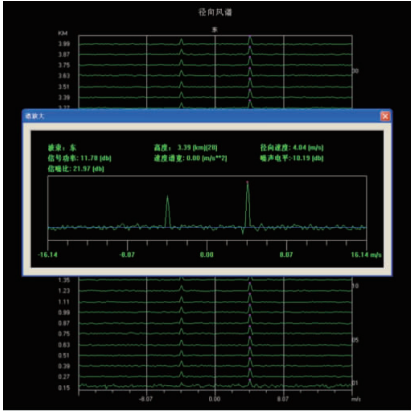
径向风谱

东

KM
3.99
3.87
3.75
3.63
3.51
3.39

谱放大

波束：东　　　高度：3.39 [km](29)　　　径向速度：4.04 [m/s]
信号功率：11.78 [db]　　　速度谱宽：0.00 [m/s**2]　　　噪声电平：-10.15 [db]
信噪比：21.97 [db]

-16.14　　-8.07　　0.00　　8.07　　16.14 m/s

1.35
1.23
1.11
0.99
0.87
0.75
0.63
0.51
0.39
0.27
0.15

-8.07　　0.00　　8.07　　m/s

30
10
05
01